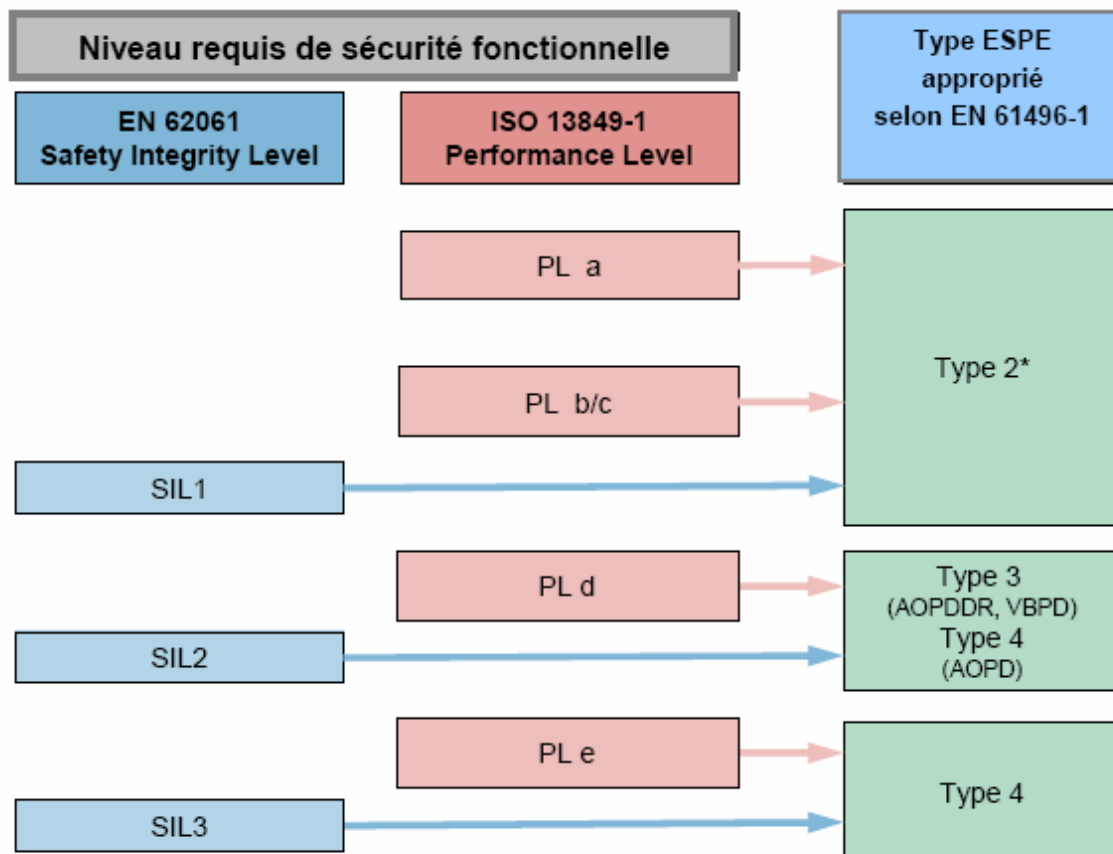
Niveau requis de sécurité fonctionnelle

Type ESPE approprié selon EN 61496-1

EN 62061
Safety Integrity Level

ISO 13849-1
Performance Level

PL a

PL b/c

Type 2*

SIL1

PL d

Type 3
(AOPDDR, VBPD)
Type 4
(AOPD)

SIL2

PL e

Type 4

SIL3